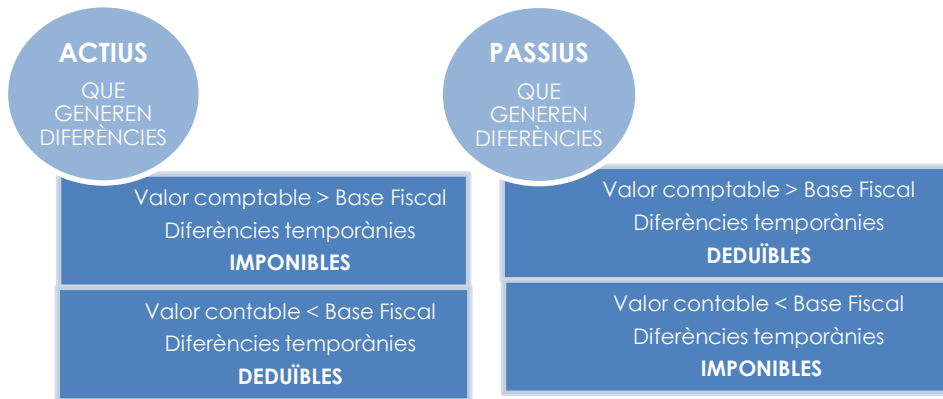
ACTIUS
QUE GENEREN DIFERÈNCIES

Valor comptable > Base Fiscal
Diferències temporànies
IMPONIBLES

Valor contable < Base Fiscal
Diferències temporànies
DEDUÏBLES

PASSIUS
QUE GENEREN DIFERÈNCIES

Valor comptable > Base Fiscal
Diferències temporànies
DEDUÏBLES

Valor contable < Base Fiscal
Diferències temporànies
IMPONIBLES